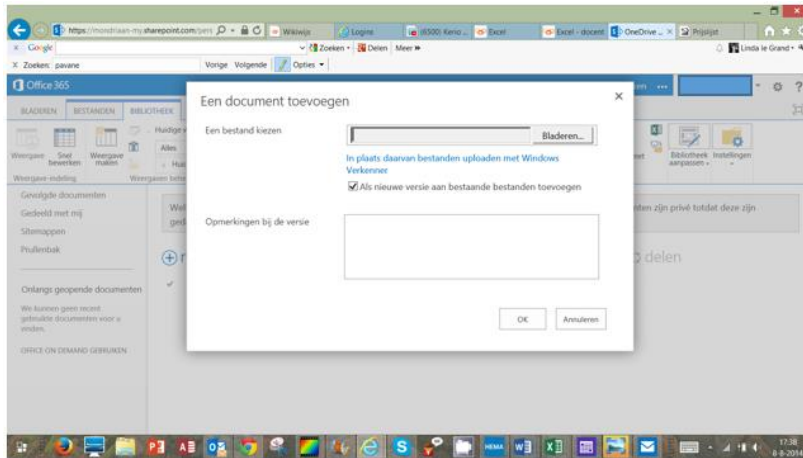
https://mondriaan-my.sharepoint.com/pers
Wikiwijs
Logins
(6500) Kerio ...
Excel
Excel - docent
OneDrive ...
Prijslijst
Google
Zoeken
Delen
Meer
Linda le Grand
Zoeken: pavane
Vorige
Volgende
Opties
Office 365
BLADEREN
BESTANDEN
BIBLIOTHEEK
Weergave
Snel bewerken
Weergave maken
Huidige
Alles
Weergave-indeling
Weergaven beh
Bibliotheek aanpassen
Instellingen
Gevolgde documenten
Gedeeld met mij
Sitemappen
Prullenbak
Onlangs geopende documenten
We kunnen geen recent gebruikte documenten voor u vinden.
OFFICE ON DEMAND GEBRUIKEN
Wel
ged
nten zijn privé totdat deze zijn
delen

Een document toevoegen
Een bestand kiezen
Bladeren...
In plaats daarvan bestanden uploaden met Windows Verkenner
Als nieuwe versie aan bestaande bestanden toevoegen
Opmerkingen bij de versie
OK
Annuleren

17:38
8-8-2014